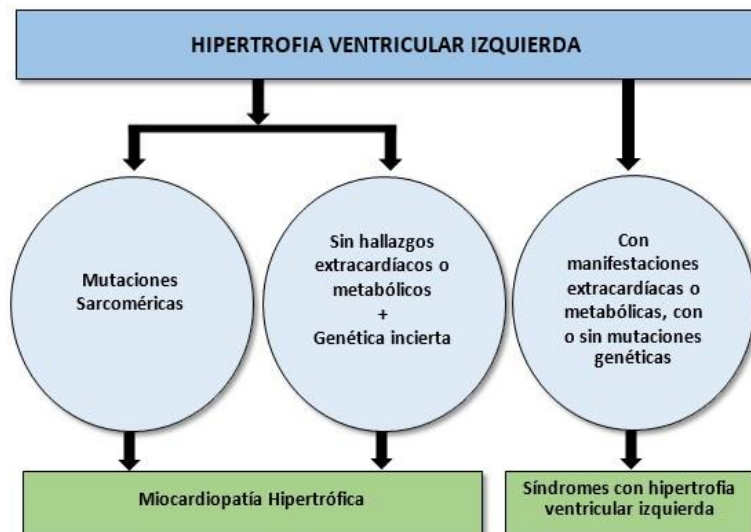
HIPERTROFIA VENTRICULAR IZQUIERDA

Mutaciones Sarcoméricas

Sin hallazgos extracardíacos o metabólicos + Genética incierta

Con manifestaciones extracardíacas o metabólicas, con o sin mutaciones genéticas

Miocardiopatía Hipertrófica

Síndromes con hipertrofia ventricular izquierda